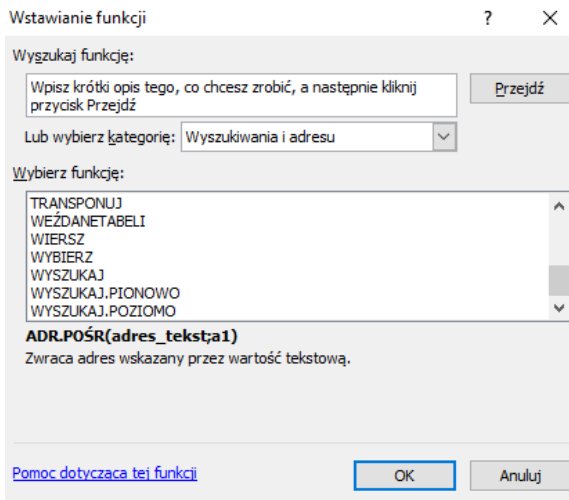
Wstawianie funkcji

?

×

Wyszukaj funkcję:

Wpisz krótki opis tego, co chcesz zrobić, a następnie kliknij przycisk Przejdź

Przejdź

Lub wybierz kategorię: Wyszukiwania i adresu

Wybierz funkcję:

TRANSPONUJ
WEŹDANETABELI
WIERSZ
WYBIERZ
WYSZUKAJ
WYSZUKAJ.PIONOWO
WYSZUKAJ.POZIOMO

ADR.POŚR(adres_tekst;a1)
Zwraca adres wskazany przez wartość tekstową.

Pomoc dotycząca tej funkcji

OK

Anuluj